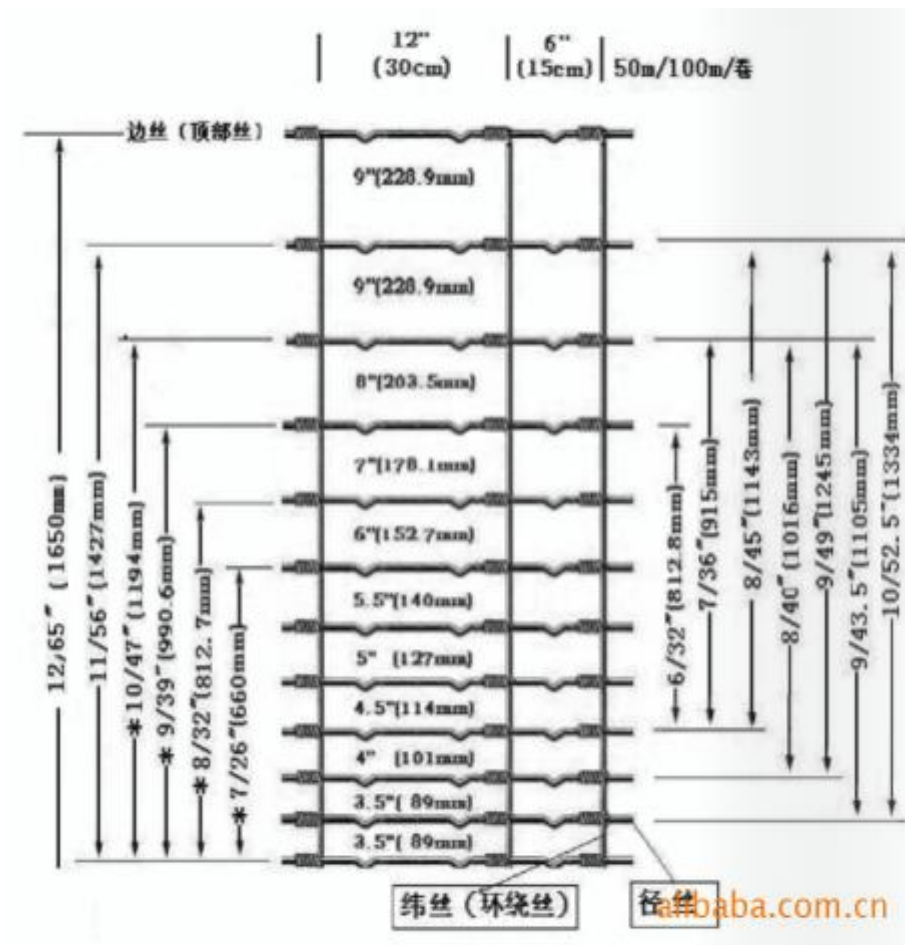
12"
(30cm)

6"
(15cm)

50m/100m/卷

边丝（顶部丝）

9"(228.9mm)

9"(228.9mm)

8"(203.5mm)

7"(178.1mm)

6"(152.7mm)

5.5"(140mm)

5" (127mm)

4.5"(114mm)

4" (101mm)

3.5"( 89mm)

3.5"( 89mm)

12/65" (1650mm)

11/56"(1427mm)

*10/47"(1194mm)

*9/39"(990.6mm)

*8/32"(812.7mm)

*7/26"(660mm)

6/32"(812.8mm)

7/36"(915mm)

8/45"(1143mm)

8/40"(1016mm)

9/49"(1245mm)

9/43.5"(1105mm)

10/52.5"(1334mm)

纬丝（环绕丝）

径丝

alibaba.com.cn